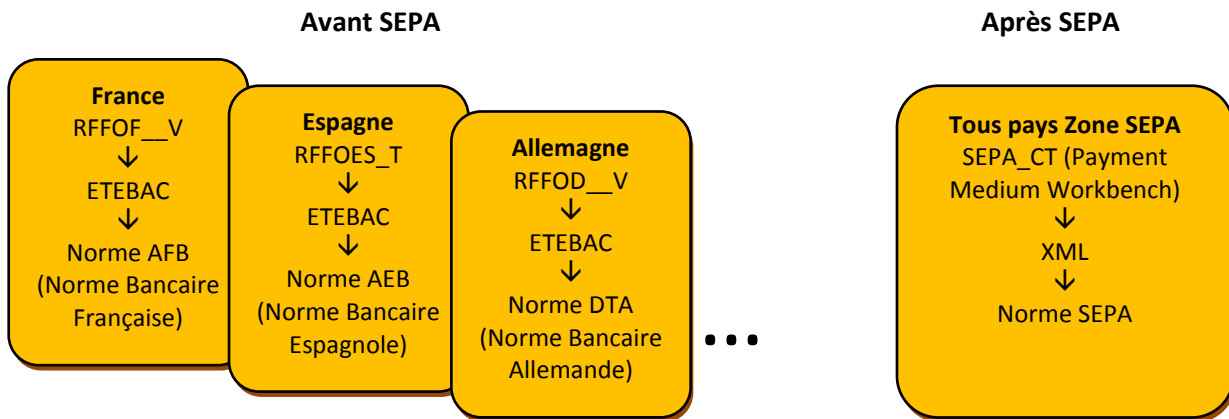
**Avant SEPA**

**Après SEPA**

**France**
RFFOF__V
↓
ETEBAC
↓
Norme AFB (Norme Bancaire Française)

**Espagne**
RFFOES_T
↓
ETEBAC
↓
Norme AEB (Norme Bancaire Espagnole)

**Allemagne**
RFFOD__V
↓
ETEBAC
↓
Norme DTA (Norme Bancaire Allemande)

...

**Tous pays Zone SEPA**
SEPA_CT (Payment Medium Workbench)
↓
XML
↓
Norme SEPA